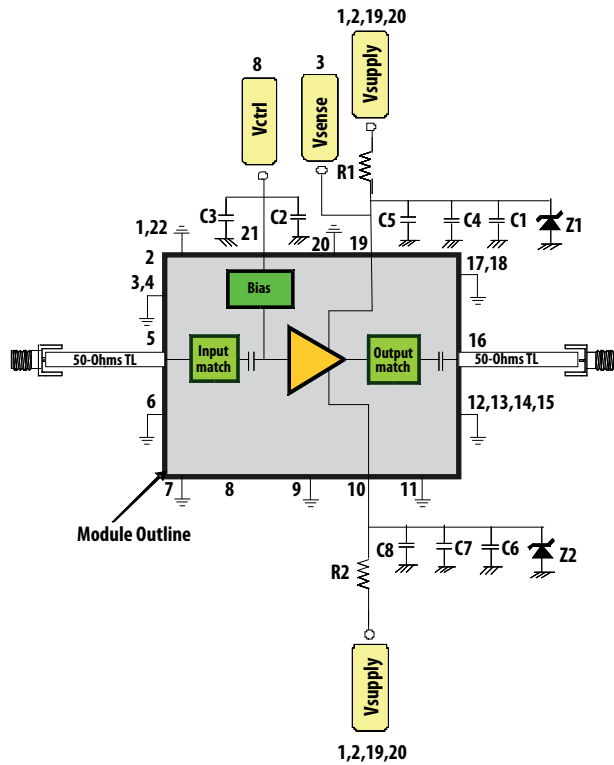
1,2,19,20

Vsupply

8

3

Vctrl

Vsense

R1

C3

C2

21

1,22

20

19

C5

C4

C1

Z1

2

17,18

Bias

3,4

5

16

Input match

Output match

50-Ohms TL

50-Ohms TL

6

12,13,14,15

7

8

9

10

11

Module Outline

C8

C7

C6

Z2

R2

Vsupply

1,2,19,20